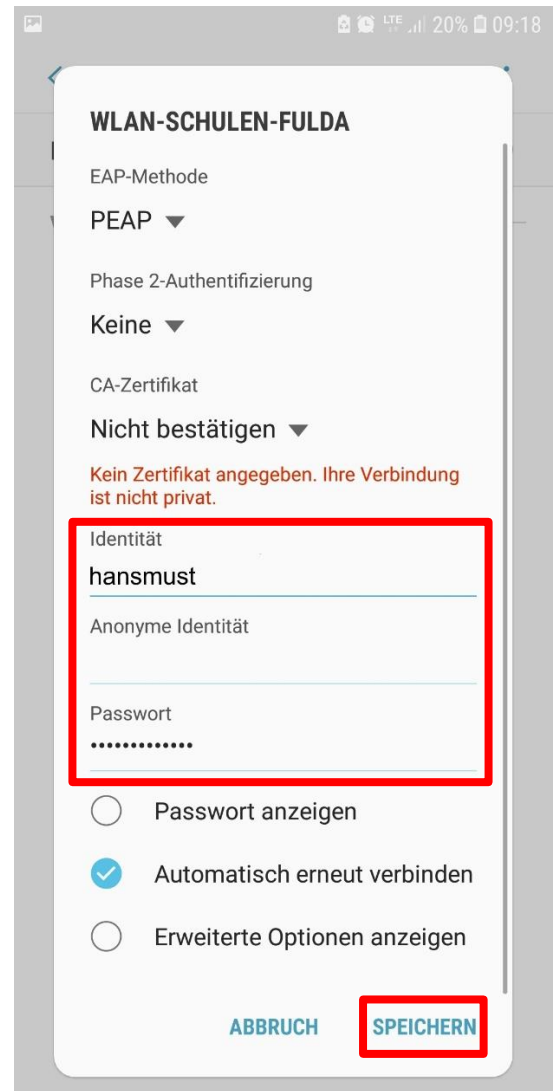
LTE 20% 09:18

WLAN-SCHULEN-FULDA

EAP-Methode

PEAP

Phase 2-Authentifizierung

Keine

CA-Zertifikat

Nicht bestätigen

Kein Zertifikat angegeben. Ihre Verbindung ist nicht privat.

Identität

hansmust

Anonyme Identität

Passwort

•••••••••••••

Passwort anzeigen

Automatisch erneut verbinden

Erweiterte Optionen anzeigen

ABBRUCH

SPEICHERN